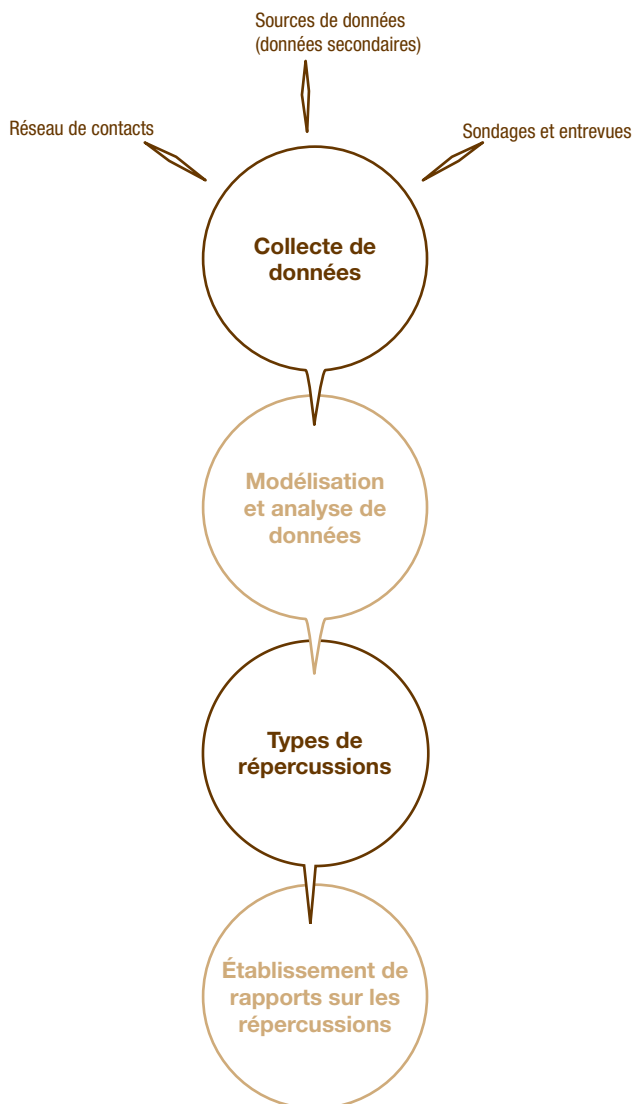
Sources de données (données secondaires)

Réseau de contacts

Sondages et entrevues

Collecte de données

Modélisation et analyse de données

Types de répercussions

Établissement de rapports sur les répercussions